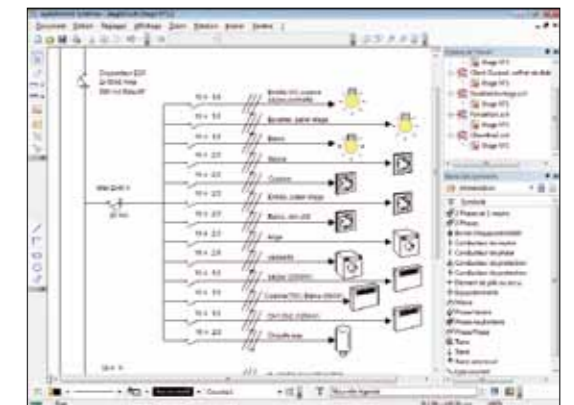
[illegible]

Disjoncteur EDF
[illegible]

16 A 1,5
16 A 1,5
16 A 1,5
16 A 2,5
16 A 2,5
16 A 2,5
16 A 2,5
16 A 2,5
16 A 2,5
16 A 2,5
16 A 2,5
16 A 2,5
16 A 2,5
16 A 2,5

Entrée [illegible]
Eclairage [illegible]
Bains
Séjour
Cuisine
Entrée, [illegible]
Bains, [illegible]
Linge
Lave-linge
Séche-linge
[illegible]
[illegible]
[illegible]

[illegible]

Etage N°1
Etage N°1
Etage N°1
Etage N°1
Etage N°1

Symbole
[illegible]
Phases
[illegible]
Conducteur de neutre
Conducteur de phase
Conducteur de protection
Conducteur de protection
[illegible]
Equipotentielle
Prises
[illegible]
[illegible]
Phase/Phase
Terre
Terre
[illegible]
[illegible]